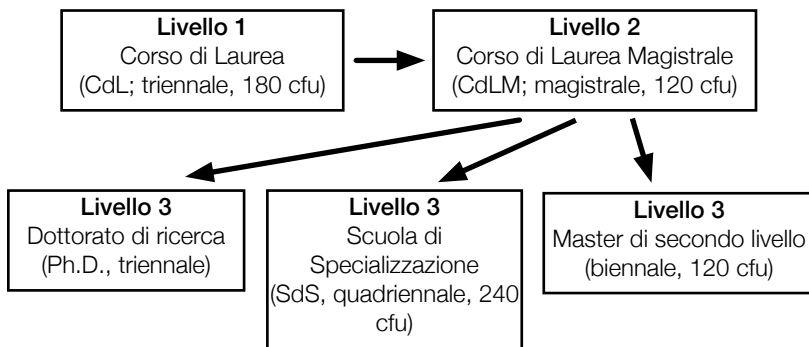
**Livello 1**
Corso di Laurea
(CdL; triennale, 180 cfu)

**Livello 2**
Corso di Laurea Magistrale
(CdLM; magistrale, 120 cfu)

**Livello 3**
Dottorato di ricerca
(Ph.D., triennale)

**Livello 3**
Scuola di Specializzazione
(SdS, quadriennale, 240 cfu)

**Livello 3**
Master di secondo livello
(biennale, 120 cfu)